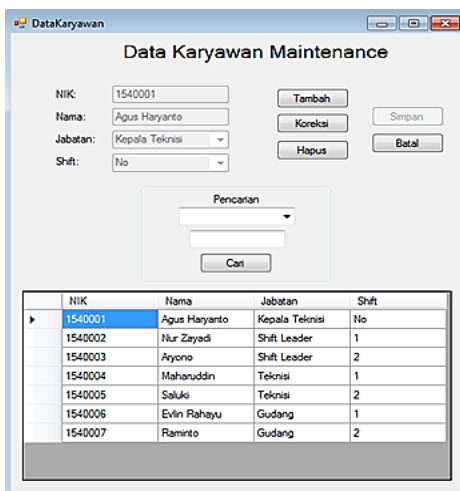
DataKaryawan

Data Karyawan Maintenance

NIK: 1540001
Nama: Agus Haryanto
Jabatan: Kepala Teknisi
Shift: No

Tambah
Koreksi
Hapus
Simpan
Batal

Pencarian

Cari

| NIK | Nama | Jabatan | Shift |
|---|---|---|---|
| 1540001 | Agus Haryanto | Kepala Teknisi | No |
| 1540002 | Nur Zayadi | Shift Leader | 1 |
| 1540003 | Aryono | Shift Leader | 2 |
| 1540004 | Maharuddin | Teknisi | 1 |
| 1540005 | Saluki | Teknisi | 2 |
| 1540006 | Evlin Rahayu | Gudang | 1 |
| 1540007 | Raminto | Gudang | 2 |